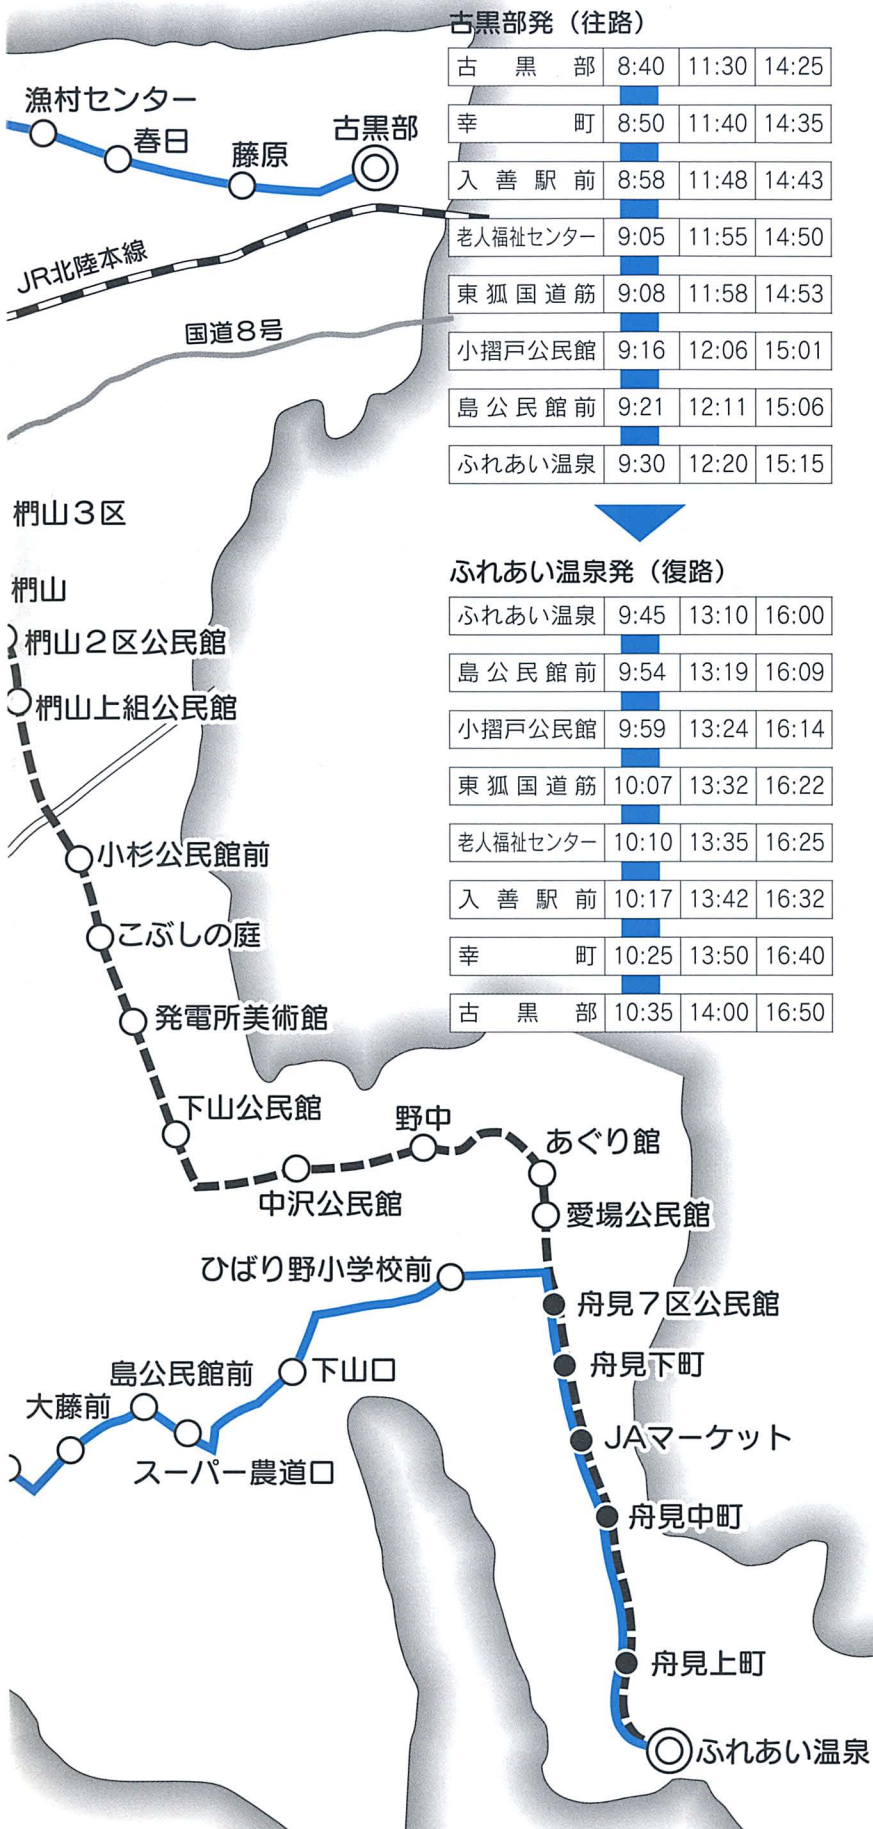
古黒部発（往路）

| 古　黒　部 | 8:40 | 11:30 | 14:25 |
|---|---|---|---|
| 幸　　　町 | 8:50 | 11:40 | 14:35 |
| 入善駅前 | 8:58 | 11:48 | 14:43 |
| 老人福祉センター | 9:05 | 11:55 | 14:50 |
| 東狐国道筋 | 9:08 | 11:58 | 14:53 |
| 小摺戸公民館 | 9:16 | 12:06 | 15:01 |
| 島公民館前 | 9:21 | 12:11 | 15:06 |
| ふれあい温泉 | 9:30 | 12:20 | 15:15 |

ふれあい温泉発（復路）

| ふれあい温泉 | 9:45 | 13:10 | 16:00 |
|---|---|---|---|
| 島公民館前 | 9:54 | 13:19 | 16:09 |
| 小摺戸公民館 | 9:59 | 13:24 | 16:14 |
| 東狐国道筋 | 10:07 | 13:32 | 16:22 |
| 老人福祉センター | 10:10 | 13:35 | 16:25 |
| 入善駅前 | 10:17 | 13:42 | 16:32 |
| 幸　　　町 | 10:25 | 13:50 | 16:40 |
| 古　黒　部 | 10:35 | 14:00 | 16:50 |

漁村センター
春日
藤原
古黒部
JR北陸本線
国道8号
椚山3区
椚山
椚山2区公民館
椚山上組公民館
小杉公民館前
こぶしの庭
発電所美術館
下山公民館
野中
あぐり館
中沢公民館
愛場公民館
ひばり野小学校前
舟見7区公民館
舟見下町
島公民館前
下山口
大藤前
JAマーケット
スーパー農道口
舟見中町
舟見上町
ふれあい温泉